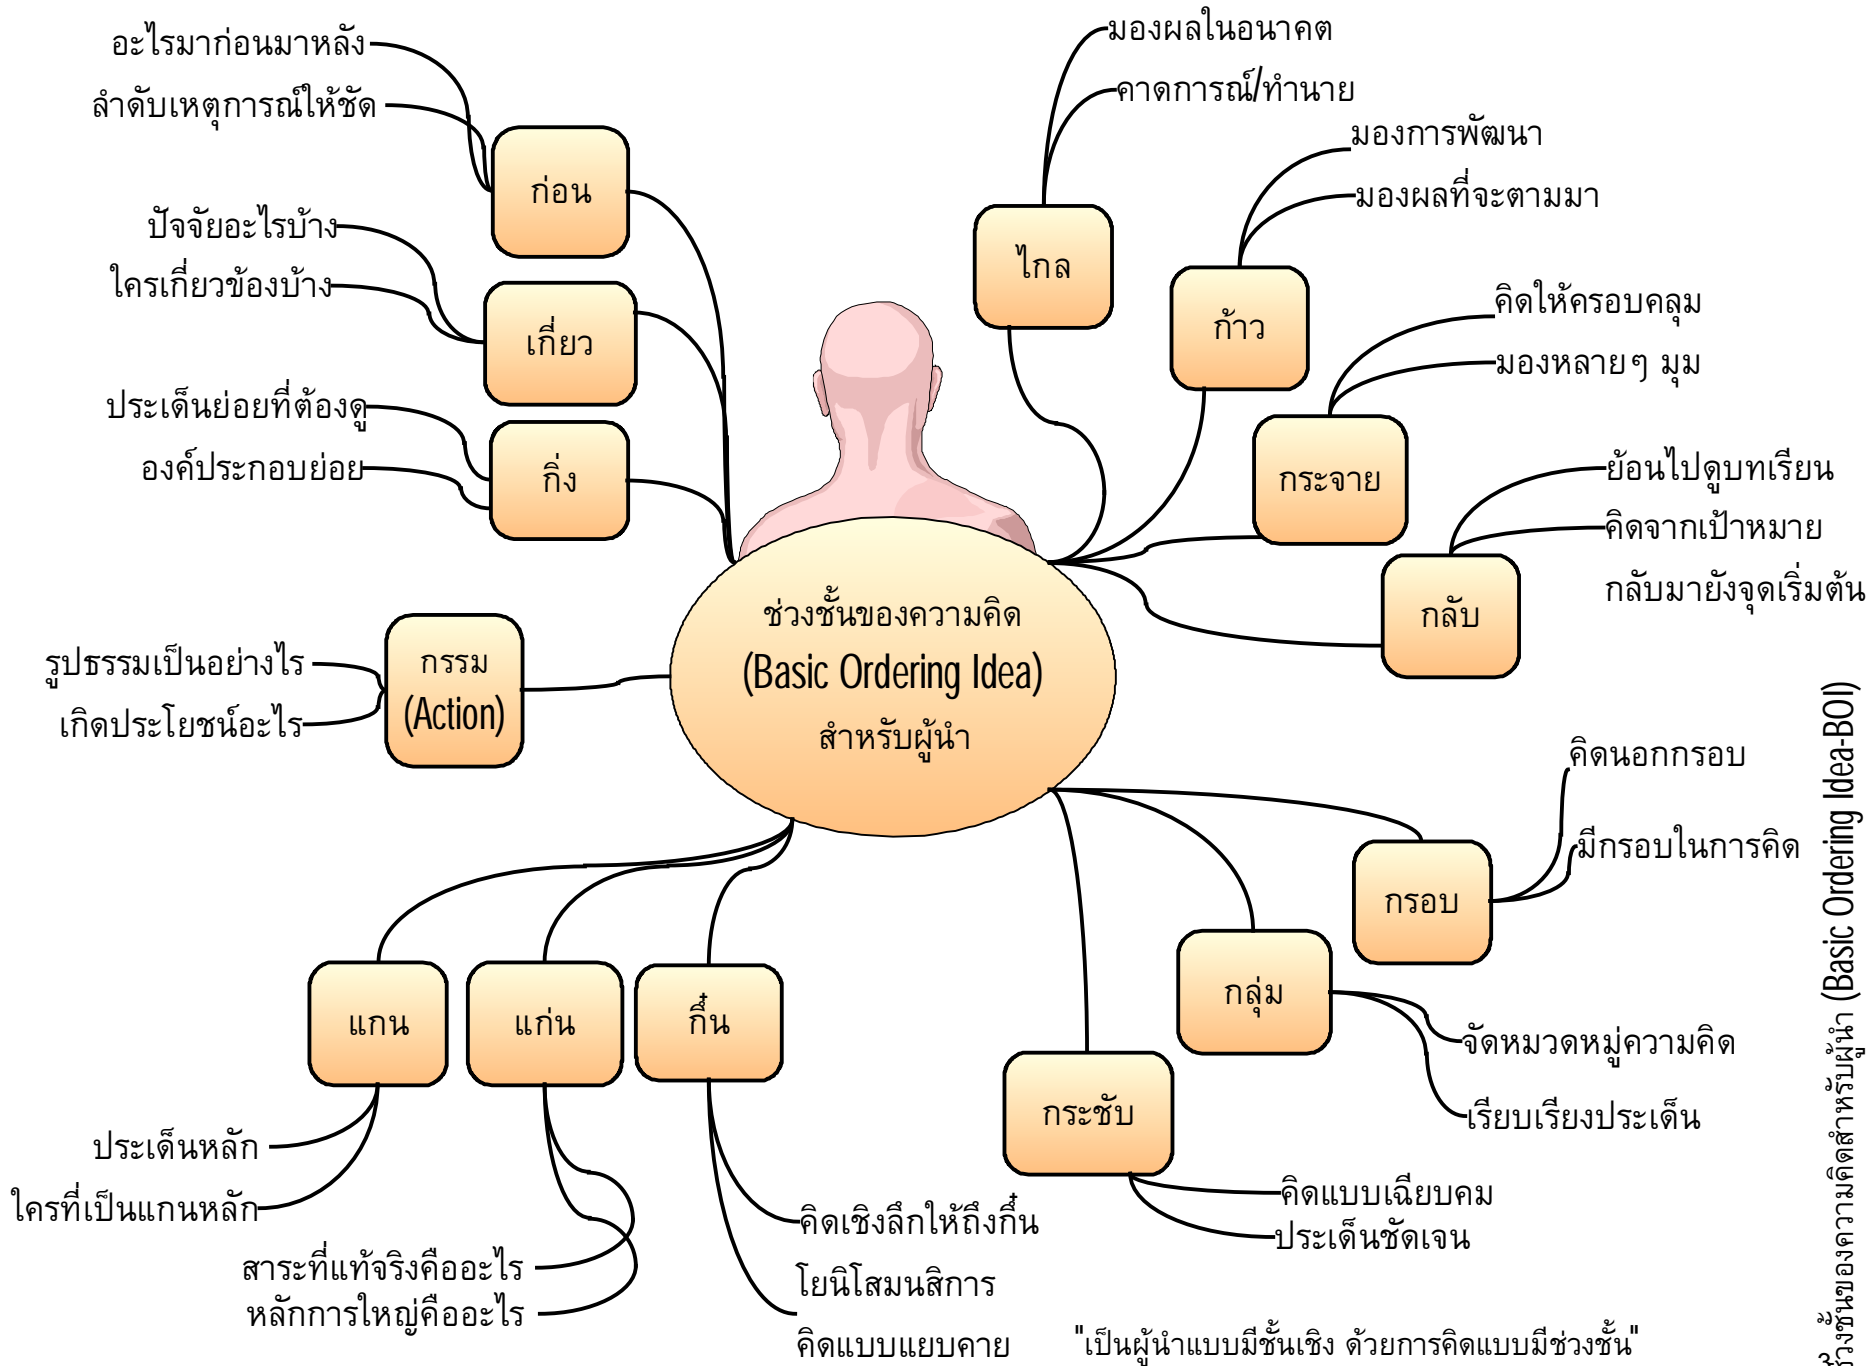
ช่วงชั้นของความคิด
(Basic Ordering Idea)
สำหรับผู้นำ

ก่อน
อะไรมาก่อนมาหลัง
ลำดับเหตุการณ์ให้ชัด

เกี่ยว
ปัจจัยอะไรบ้าง
ใครเกี่ยวข้องบ้าง

กิ่ง
ประเด็นย่อยที่ต้องดู
องค์ประกอบย่อย

กรรม
(Action)
รูปธรรมเป็นอย่างไร
เกิดประโยชน์อะไร

ไกล
มองผลในอนาคต
คาดการณ์/ทำนาย

ก้าว
มองการพัฒนา
มองผลที่จะตามมา

กระจาย
คิดให้ครอบคลุม
มองหลายๆ มุม

กลับ
ย้อนไปดูบทเรียน
คิดจากเป้าหมาย
กลับมายังจุดเริ่มต้น

กรอบ
คิดนอกกรอบ
มีกรอบในการคิด

กลุ่ม
จัดหมวดหมู่ความคิด
เรียบเรียงประเด็น

กระชับ
คิดแบบเฉียบคม
ประเด็นชัดเจน

แกน
ประเด็นหลัก
ใครที่เป็นแกนหลัก

แก่น
สาระที่แท้จริงคืออะไร
หลักการใหญ่คืออะไร

กึ๋น
คิดเชิงลึกให้ถึงกึ๋น
โยนิโสมนสิการ
คิดแบบแยบคาย

"เป็นผู้นำแบบมีชั้นเชิง ด้วยการคิดแบบมีช่วงชั้น"

ช่วงชั้นของความคิดสำหรับผู้นำ (Basic Ordering Idea-BOI)